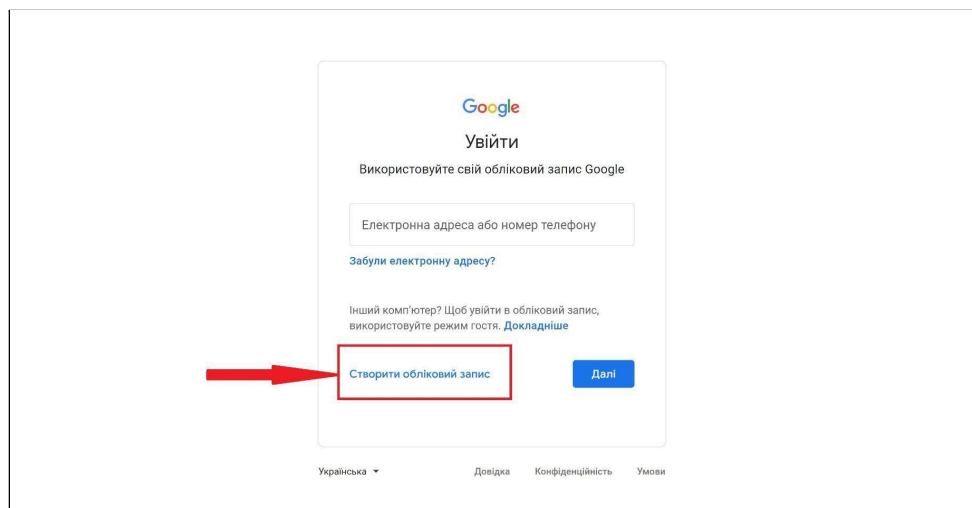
Google

Увійти

Використовуйте свій обліковий запис Google

Електронна адреса або номер телефону

Забули електронну адресу?

Інший комп'ютер? Щоб увійти в обліковий запис, використовуйте режим гостя. Докладніше

Створити обліковий запис

Далі

Українська

Довідка Конфіденційність Умови